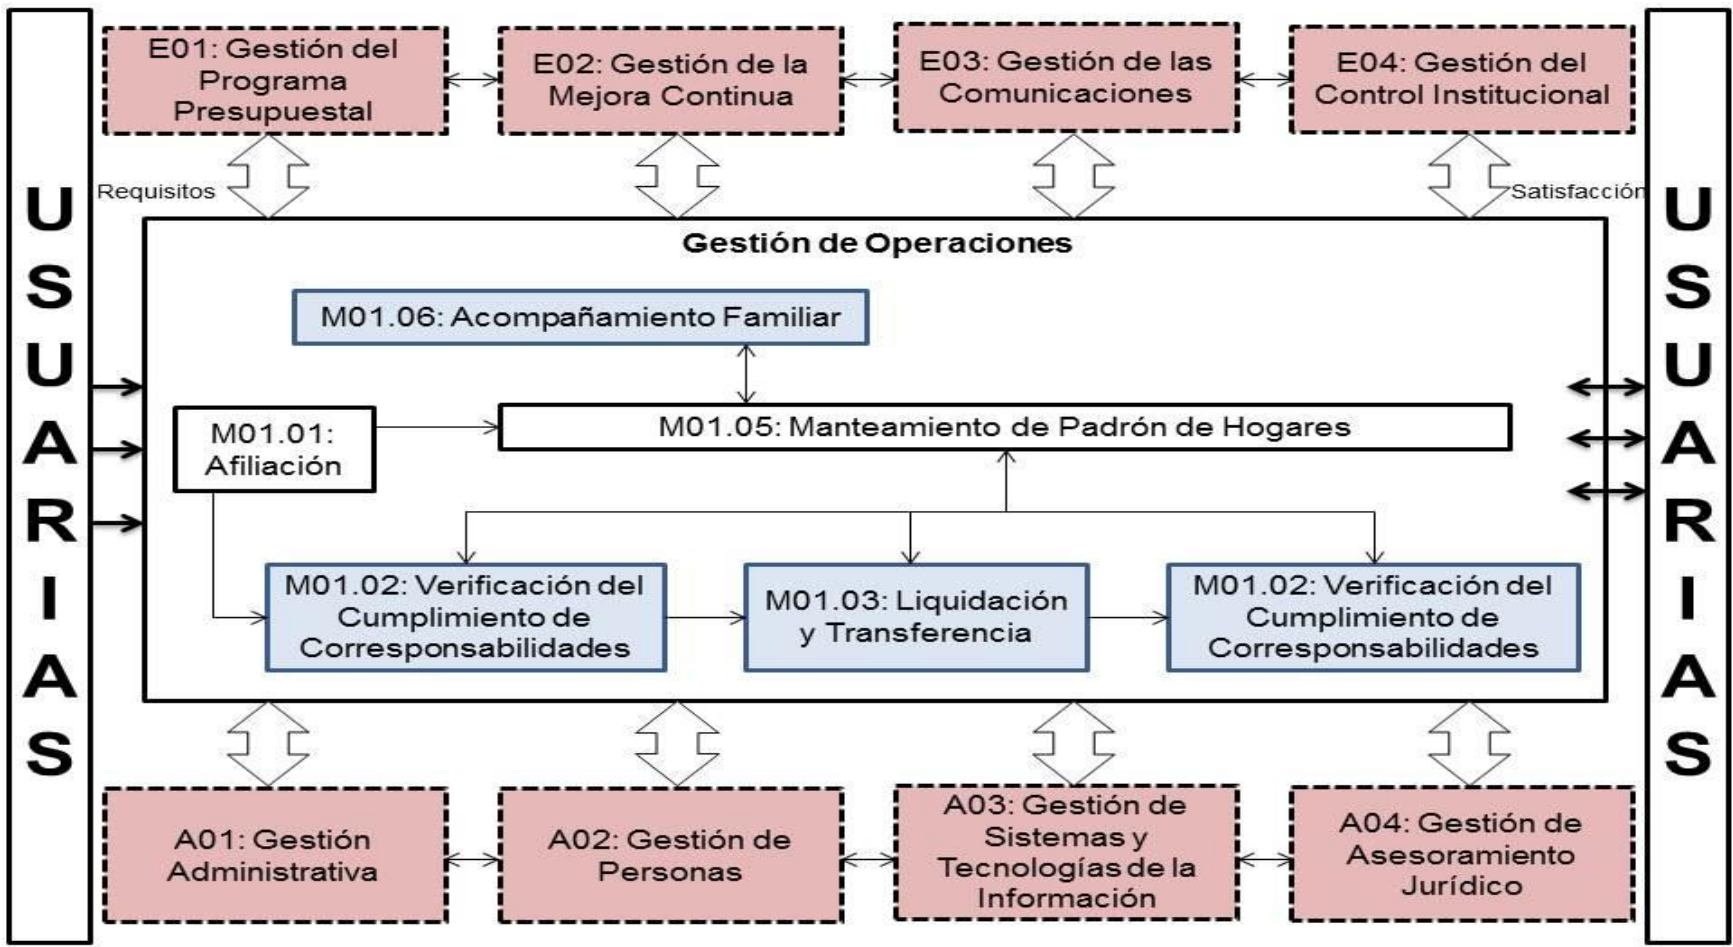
USUARIAS

E01: Gestión del Programa Presupuestal

E02: Gestión de la Mejora Continua

E03: Gestión de las Comunicaciones

E04: Gestión del Control Institucional

Requisitos

Satisfacción

USUARIAS

Gestión de Operaciones

M01.06: Acompañamiento Familiar

M01.01: Afiliación

M01.05: Manteamiento de Padrón de Hogares

M01.02: Verificación del Cumplimiento de Corresponsabilidades

M01.03: Liquidación y Transferencia

M01.02: Verificación del Cumplimiento de Corresponsabilidades

A01: Gestión Administrativa

A02: Gestión de Personas

A03: Gestión de Sistemas y Tecnologías de la Información

A04: Gestión de Asesoramiento Jurídico